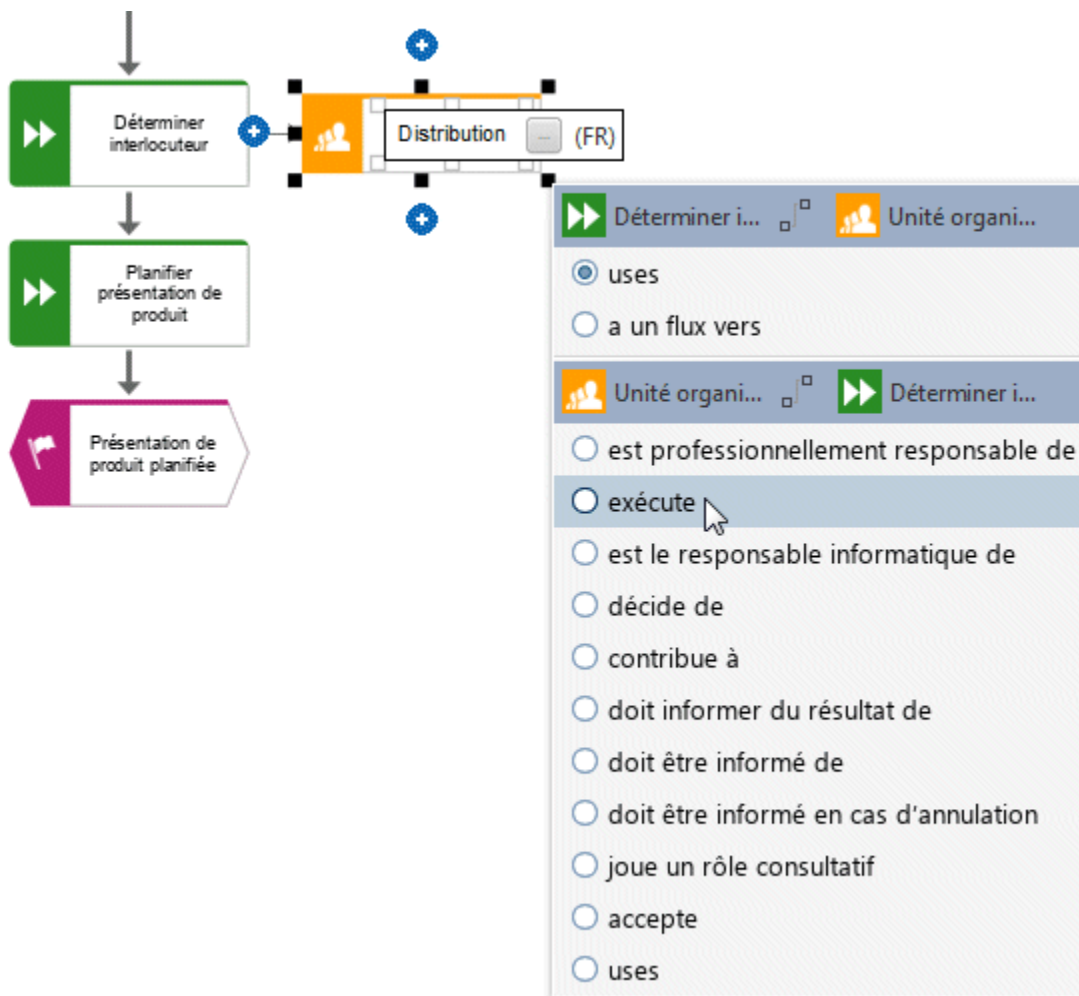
Déterminer interlocuteur

Distribution ... (FR)

Planifier présentation de produit

Présentation de produit planifiée

Déterminer i... Unité organi...

uses

a un flux vers

Unité organi... Déterminer i...

est professionnellement responsable de

exécute

est le responsable informatique de

décide de

contribue à

doit informer du résultat de

doit être informé de

doit être informé en cas d'annulation

joue un rôle consultatif

accepte

uses